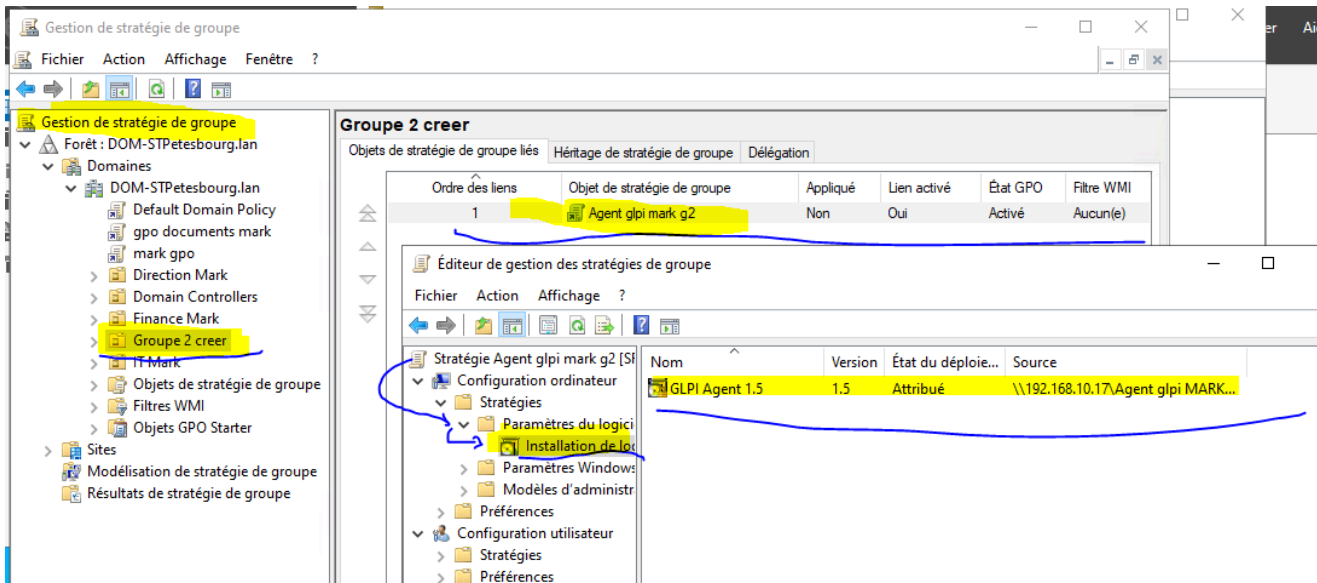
Gestion de stratégie de groupe

er Ai

Fichier Action Affichage Fenêtre ?

Gestion de stratégie de groupe
Forêt : DOM-STPetesbourg.lan
Domaines
DOM-STPetesbourg.lan
Default Domain Policy
gpo documents mark
mark gpo
Direction Mark
Domain Controllers
Finance Mark
Groupe 2 creer
IT Mark
Objets de stratégie de groupe
Filtres WMI
Objets GPO Starter
Sites
Modélisation de stratégie de groupe
Résultats de stratégie de groupe

Groupe 2 creer

Objets de stratégie de groupe liés | Héritage de stratégie de groupe | Délégation

| Ordre des liens | Objet de stratégie de groupe | Appliqué | Lien activé | État GPO | Filtre WMI |
|---|---|---|---|---|---|
| 1 | Agent glpi mark g2 | Non | Oui | Activé | Aucun(e) |

Éditeur de gestion des stratégies de groupe

Fichier Action Affichage ?

Stratégie Agent glpi mark g2 [SF
Configuration ordinateur
Stratégies
Paramètres du logici
Installation de lo
Paramètres Windows
Modèles d'administr
Préférences
Configuration utilisateur
Stratégies
Préférences

| Nom | Version | État du déploie... | Source |
|---|---|---|---|
| GLPI Agent 1.5 | 1.5 | Attribué | \\192.168.10.17\Agent glpi MARK... |